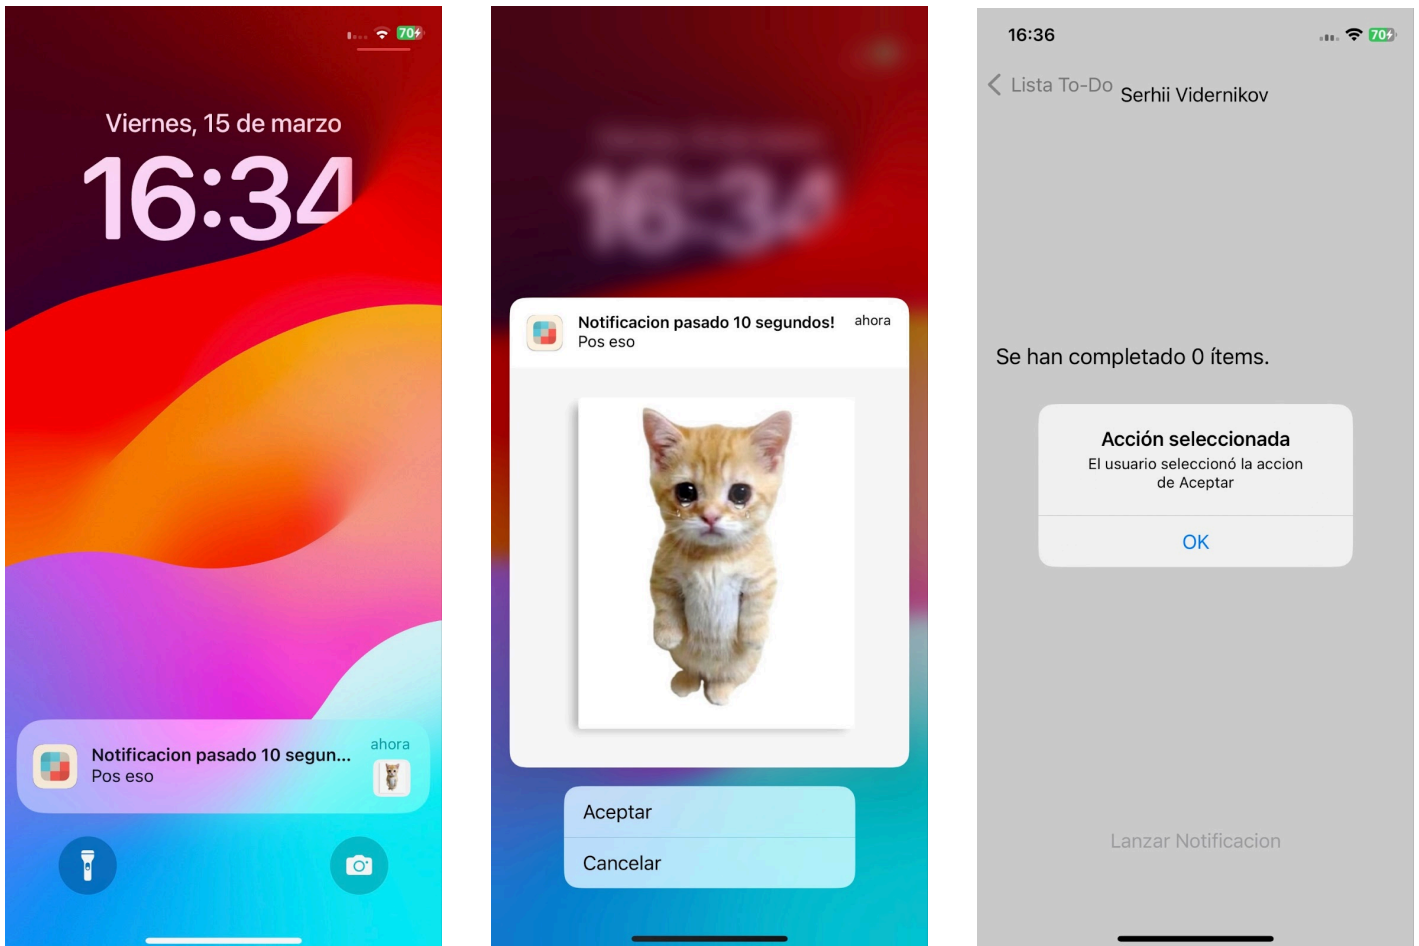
70

Viernes, 15 de marzo

16:34

Notificacion pasado 10 segun...
Pos eso
ahora

Notificacion pasado 10 segundos!
Pos eso
ahora

Aceptar

Cancelar

16:36 70

Lista To-Do
Serhii Vidernikov

Se han completado 0 ítems.

Acción seleccionada
El usuario seleccionó la accion de Aceptar

OK

Lanzar Notificacion